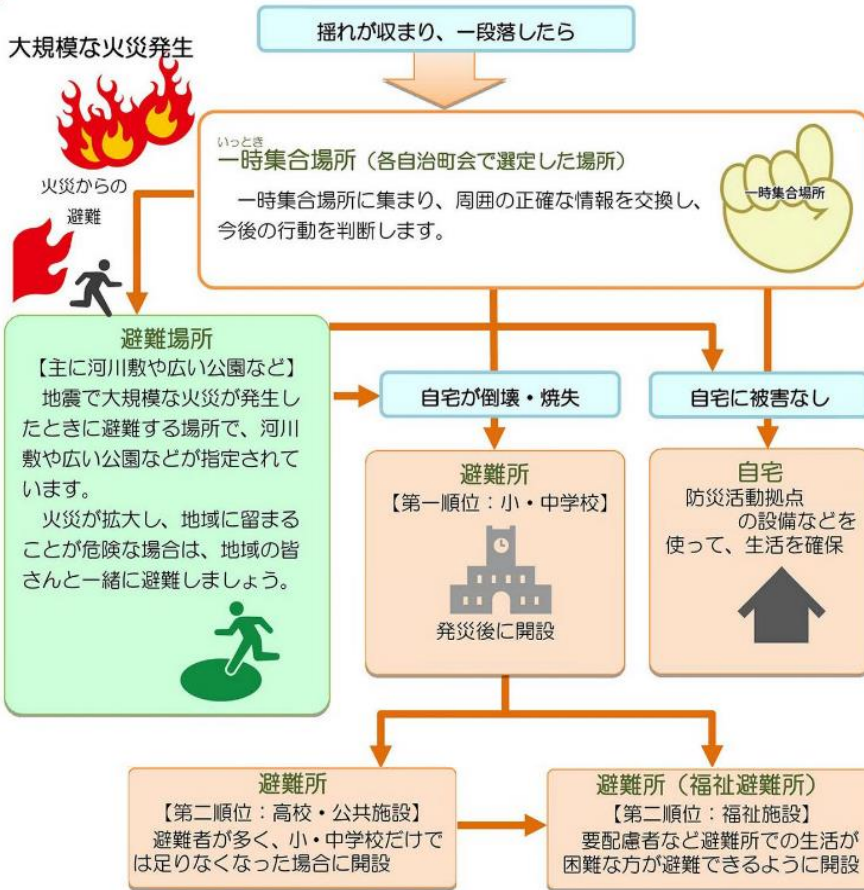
揺れが収まり、一段落したら

大規模な火災発生

火災からの避難

いっとき
一時集合場所（各自治町会で選定した場所）
一時集合場所に集まり、周囲の正確な情報を交換し、今後の行動を判断します。

一時集合場所

避難場所
【主に河川敷や広い公園など】
地震で大規模な火災が発生したときに避難する場所で、河川敷や広い公園などが指定されています。
火災が拡大し、地域に留まることが危険な場合は、地域の皆さんと一緒に避難しましょう。

自宅が倒壊・焼失

自宅に被害なし

避難所
【第一順位：小・中学校】
発災後に開設

自宅
防災活動拠点の設備などを使って、生活を確保

避難所
【第二順位：高校・公共施設】
避難者が多く、小・中学校だけでは足りなくなった場合に開設

避難所（福祉避難所）
【第二順位：福祉施設】
要配慮者など避難所での生活が困難な方が避難できるように開設